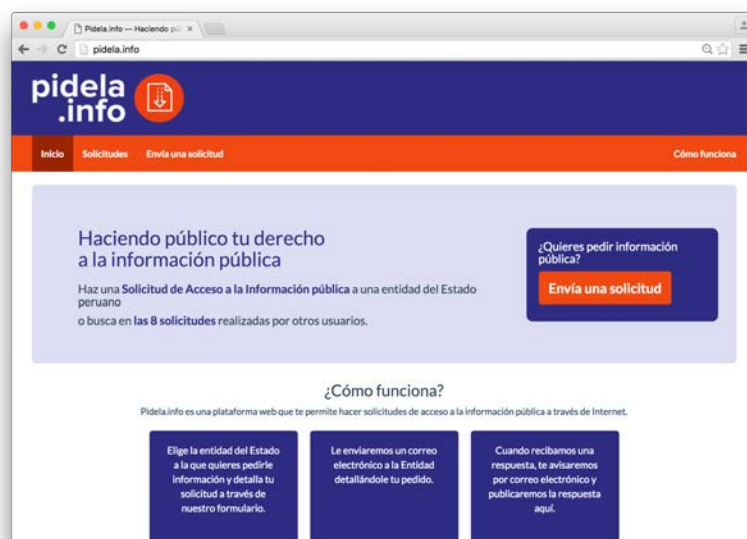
Pidela.info — Haciendo p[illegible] ×

pidela.info

pidela
.info

Inicio Solicitudes Envía una solicitud Cómo funciona

Haciendo público tu derecho a la información pública

Haz una Solicitud de Acceso a la Información pública a una entidad del Estado peruano
o busca en las 8 solicitudes realizadas por otros usuarios.

¿Quieres pedir información pública?

Envía una solicitud

¿Cómo funciona?

Pidela.info es una plataforma web que te permite hacer solicitudes de acceso a la información pública a través de Internet.

Elige la entidad del Estado a la que quieres pedirle información y detalla tu solicitud a través de nuestro formulario.

Le enviaremos un correo electrónico a la Entidad detallándole tu pedido.

Cuando recibamos una respuesta, te avisaremos por correo electrónico y publicaremos la respuesta aquí.